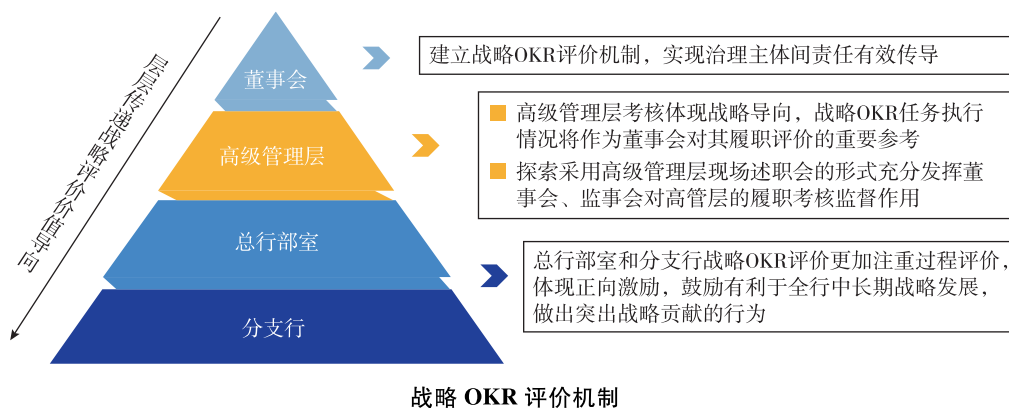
层层传递战略评价值导向

董事会

高级管理层

总行部室

分支行

建立战略OKR评价机制，实现治理主体间责任有效传导

高级管理层考核体现战略导向，战略OKR任务执行情况将作为董事会对其履职评价的重要参考

探索采用高级管理层现场述职会的形式充分发挥董事会、监事会对高管层的履职考核监督作用

总行部室和分支行战略OKR评价更加注重过程评价，体现正向激励，鼓励有利于全行中长期战略发展，做出突出战略贡献的行为

战略 OKR 评价机制